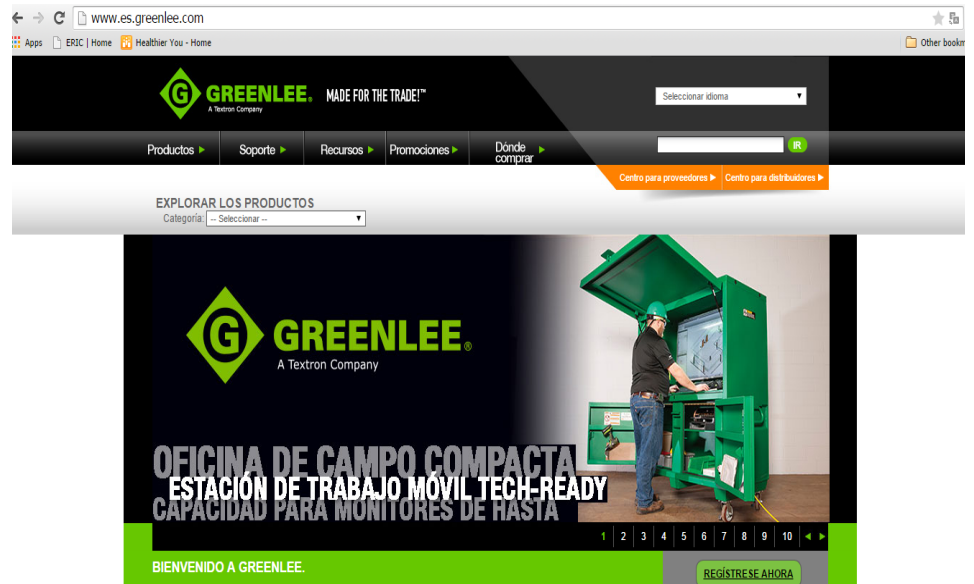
www.es.greenlee.com

Apps ERIC | Home Healthier You - Home Other bookm

GREENLEE. A Textron Company MADE FOR THE TRADE!™

Seleccionar idioma

Productos ▶ Soporte ▶ Recursos ▶ Promociones ▶ Dónde comprar ▶

IR

Centro para proveedores ▶ Centro para distribuidores ▶

EXPLORAR LOS PRODUCTOS
Categoría: -- Seleccionar --

GREENLEE. A Textron Company

OFICINA DE CAMPO COMPACTA
ESTACIÓN DE TRABAJO MÓVIL TECH-READY
CAPACIDAD PARA MONITORES DE HASTA

1 2 3 4 5 6 7 8 9 10

BIENVENIDO A GREENLEE.

REGÍSTRESE AHORA